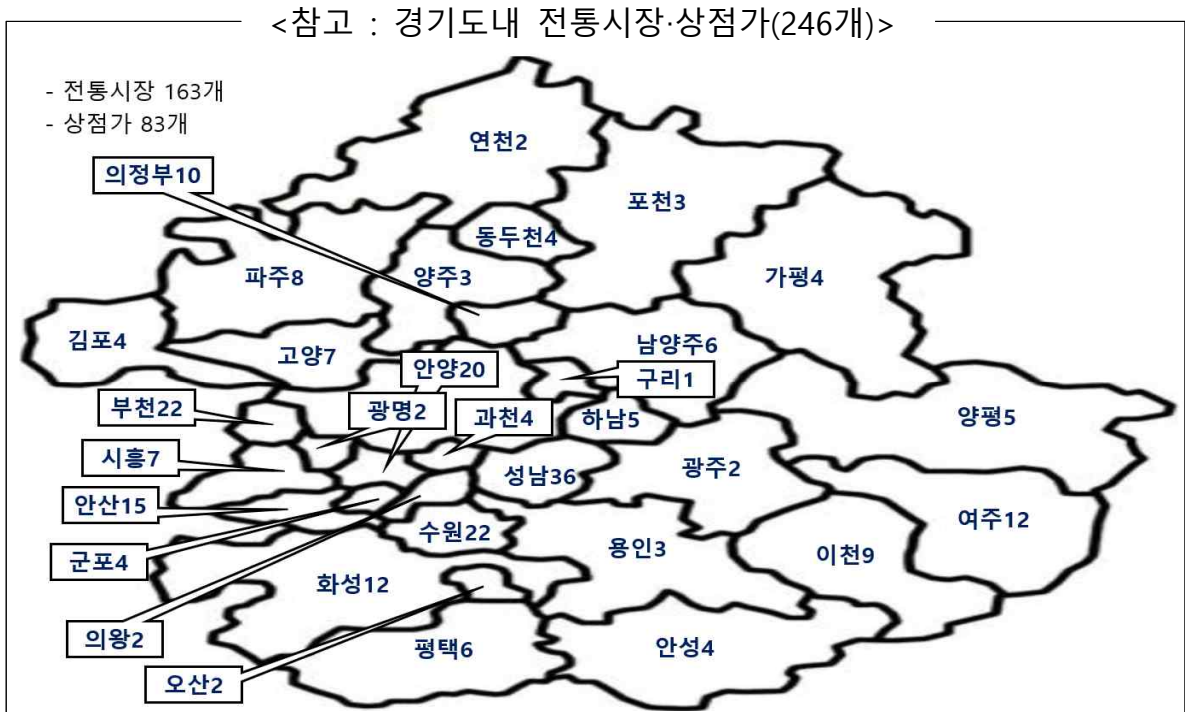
<참고 : 경기도내 전통시장·상점가(246개)>

- 전통시장 163개
- 상점가 83개

연천2
의정부10
포천3
동두천4
파주8
양주3
가평4
김포4
고양7
남양주6
안양20
구리1
부천22
광명2
과천4
하남5
양평5
시흥7
광주2
성남36
안산15
수원22
여주12
군포4
용인3
이천9
화성12
의왕2
평택6
안성4
오산2